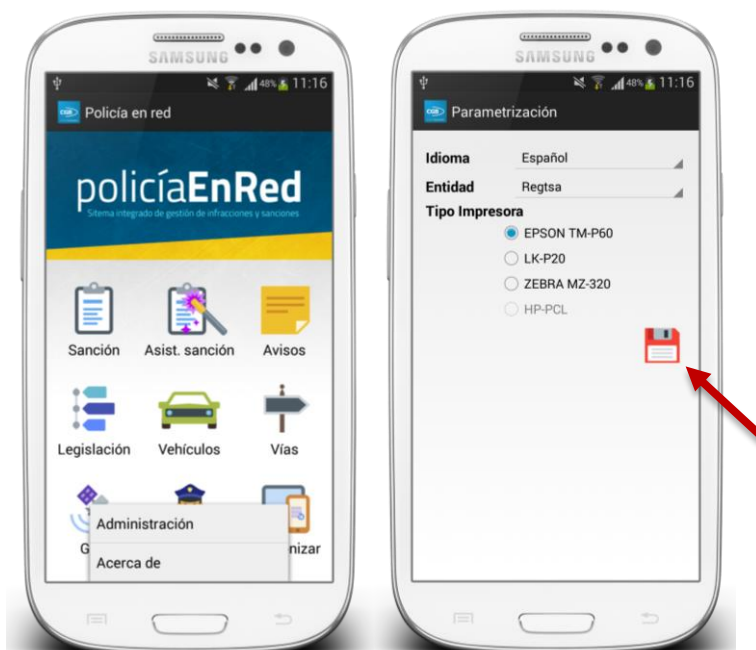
SAMSUNG

48% 11:16

Policía en red

policíaEnRed
Sitema integrado de gestión de infracciones y sanciones

Sanción

Asist. sanción

Avisos

Legislación

Vehículos

Vías

G

Administración

Acerca de

nizar

SAMSUNG

48% 11:16

Parametrización

Idioma Español

Entidad Regtsa

Tipo Impresora

EPSON TM-P60

LK-P20

ZEBRA MZ-320

HP-PCL